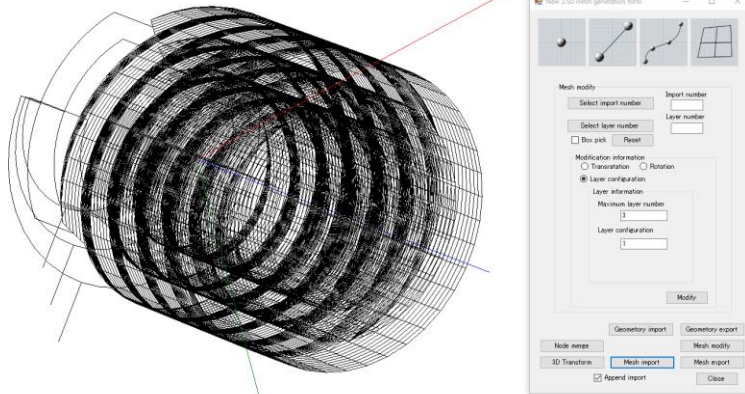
New 2.5D mesh generation form

Mesh modify

Select import number

Import number

Layer number

Select layer number

Box pick

Reset

Modification information

Transratation

Rotation

Layer configuration

Layer information

Maximum layer number

3

Layer configuration

1

Modify

Geometory import

Geometory export

Node merge

Mesh modify

3D Transform

Mesh import

Mesh export

Append import

Close